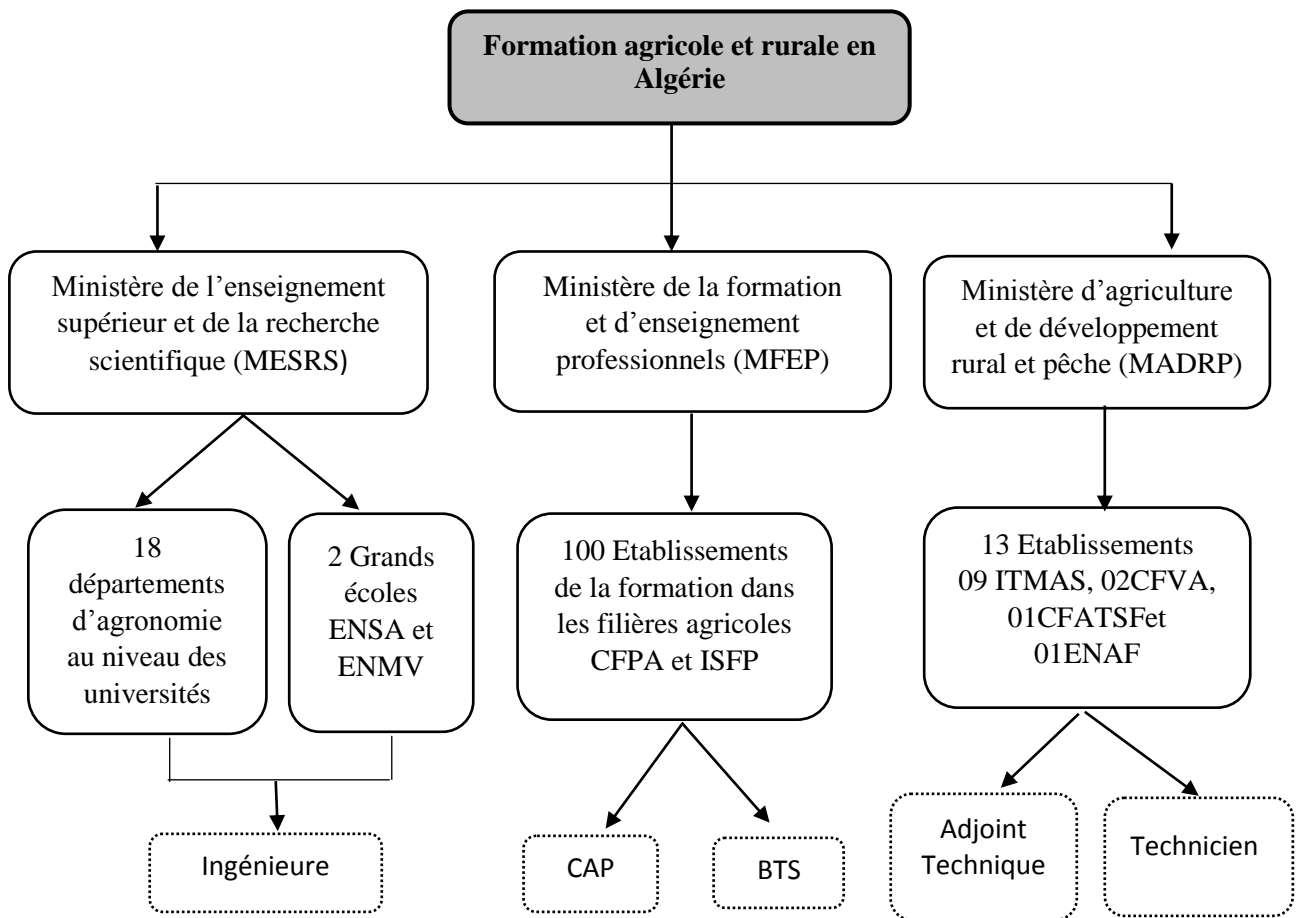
Formation agricole et rurale en Algérie

Ministère de l'enseignement supérieur et de la recherche scientifique (MESRS)

Ministère de la formation et d'enseignement professionnels (MFEP)

Ministère d'agriculture et de développement rural et pêche (MADRP)

18 départements d'agronomie au niveau des universités

2 Grands écoles ENSA et ENMV

100 Etablissements de la formation dans les filières agricoles CFPA et ISFP

13 Etablissements 09 ITMAS, 02CFVA, 01CFATSFet 01ENAF

Ingénieure

CAP

BTS

Adjoint Technique

Technicien